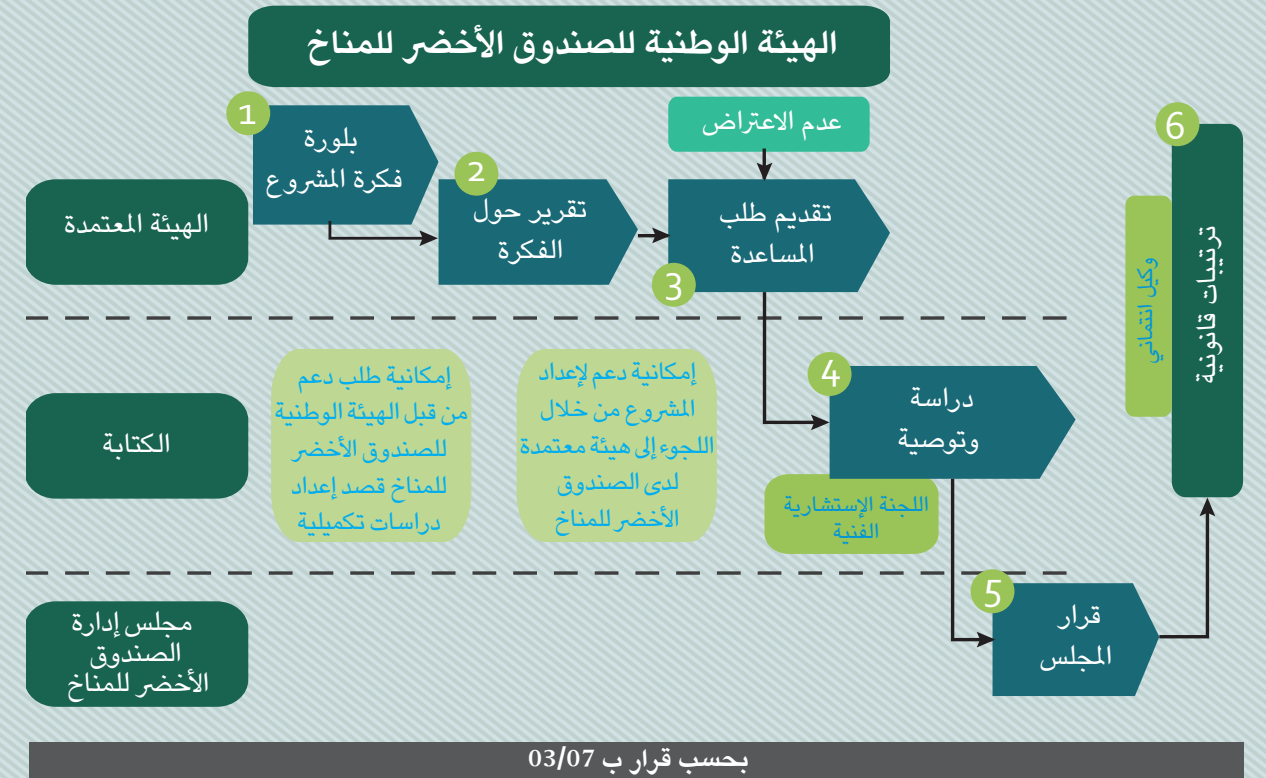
الهيئة الوطنية للصندوق الأخضر للمناخ

1
بلورة فكرة المشروع

2
تقرير حول الفكرة

عدم الاعتراض

تقديم طلب المساعدة
3

6
ترتيبات قانونية

وكيل ائتماني

الهيئة المعتمدة

4
دراسة وتوصية

إمكانية طلب دعم من قبل الهيئة الوطنية للصندوق الأخضر للمناخ قصد إعداد دراسات تكميلية

إمكانية دعم لإعداد المشروع من خلال اللجوء إلى هيئة معتمدة لدى الصندوق الأخضر للمناخ

الكتابة

اللجنة الإستشارية الفنية

5
قرار المجلس

مجلس إدارة الصندوق الأخضر للمناخ

بحسب قرار ب 03/07